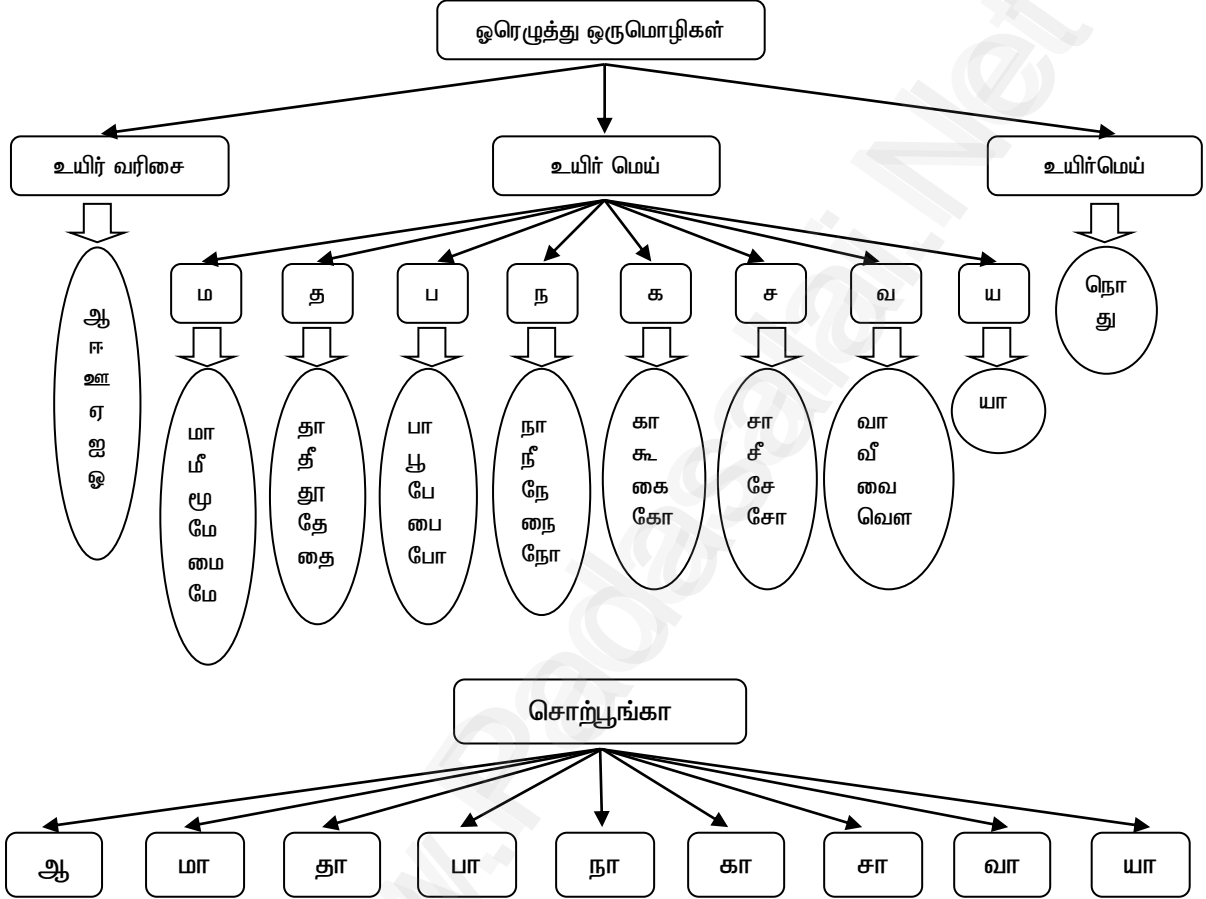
ஓரெழுத்து ஒருமொழிகள்

உயிர் வரிசை

உயிர் மெய்

உயிர்மெய்

ஆ
ஈ
ஊ
ஏ
ஐ
ஓ

ம

த

ப

ந

க

ச

வ

ய

நொ
து

மா
மீ
மூ
மே
மை
மோ

தா
தீ
தூ
தே
தை

பா
பூ
பே
பை
போ

நா
நீ
நே
நை
நோ

கா
கூ
கை
கோ

சா
சீ
சே
சோ

வா
வீ
வை
வௌ

யா

சொற்பூங்கா

ஆ

மா

தா

பா

நா

கா

சா

வா

யா